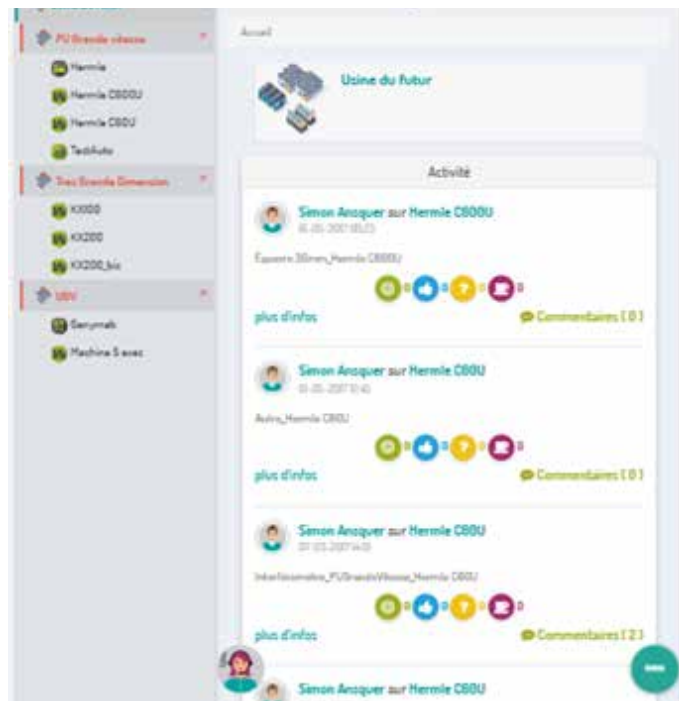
PU Grande vitesse
Hermle
Hermle C600U
Hermle C60U
TechAuto
Tres Grande Dimension
KX000
KX200
KX200_bis
UGV
Genymab
Machine 5 axes

Accueil

Usine du futur

Activité

Simon Ancquer sur Hermle C600U
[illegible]

Equerre 30mm_Hermle C600U

0 0 0 0

plus d'infos

Commentaires ( 0 )

Simon Ancquer sur Hermle C60U
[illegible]

Autre_Hermle C60U

0 0 0 0

plus d'infos

Commentaires ( 0 )

Simon Ancquer sur Hermle C60U
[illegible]

Interfaceinfos_PUGrandeVitesse_Hermle C60U

0 0 0 0

plus d'infos

Commentaires ( 2 )

Simon Ancquer sur Hermle C60U